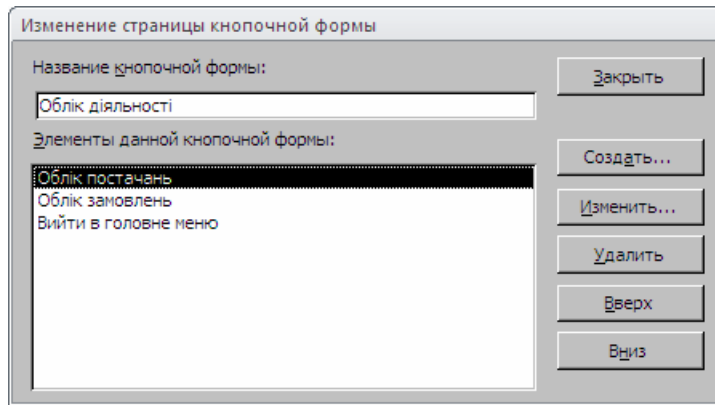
Изменение страницы кнопочной формы

Название кнопочной формы:

Облік діяльності

Элементы данной кнопочной формы:

Облік постачань
Облік замовлень
Вийти в головне меню

Закрыть

Создать...

Изменить...

Удалить

Вверх

Вниз